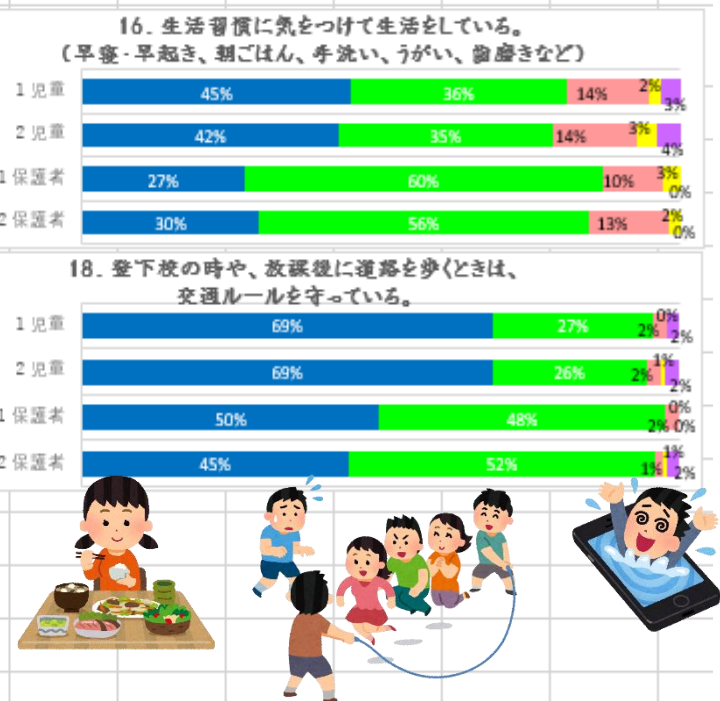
16. 生活習慣に気をつけて生活をしている。
(早寝・早起き、朝ごはん、手洗い、うがい、歯磨きなど)

1 児童 45% 36% 14% 2% 3%
2 児童 42% 35% 14% 3% 4%
1 保護者 27% 60% 10% 3% 0%
2 保護者 30% 56% 13% 2% 0%

18. 登下校の時や、放課後に道路を歩くときは、
交通ルールを守っている。

1 児童 69% 27% 0% 2% 2%
2 児童 69% 26% 1% 2% 2%
1 保護者 50% 48% 0% 2% 0%
2 保護者 45% 52% 1% 1% 2%